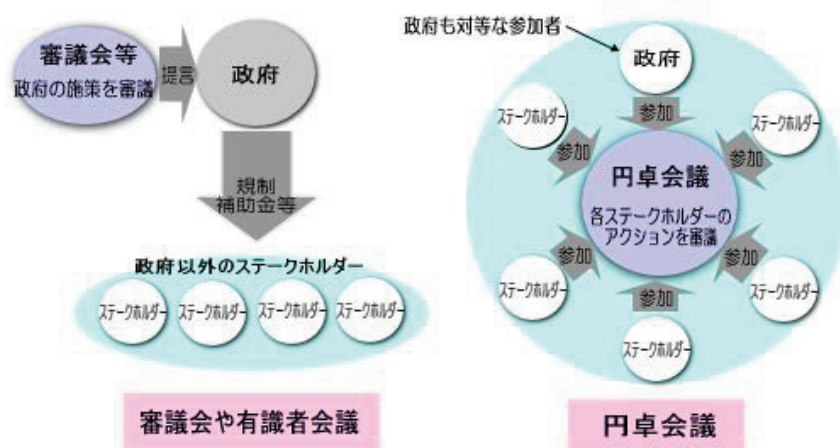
審議会等
政府の施策を審議

提言

政府

規制
補助金等

政府以外のステークホルダー

ステークホルダー

ステークホルダー

ステークホルダー

ステークホルダー

審議会や有識者会議

政府も対等な参加者

政府

参加

ステークホルダー

ステークホルダー

参加

参加

円卓会議
各ステークホルダーのアクションを審議

参加

参加

ステークホルダー

ステークホルダー

参加

ステークホルダー

円卓会議